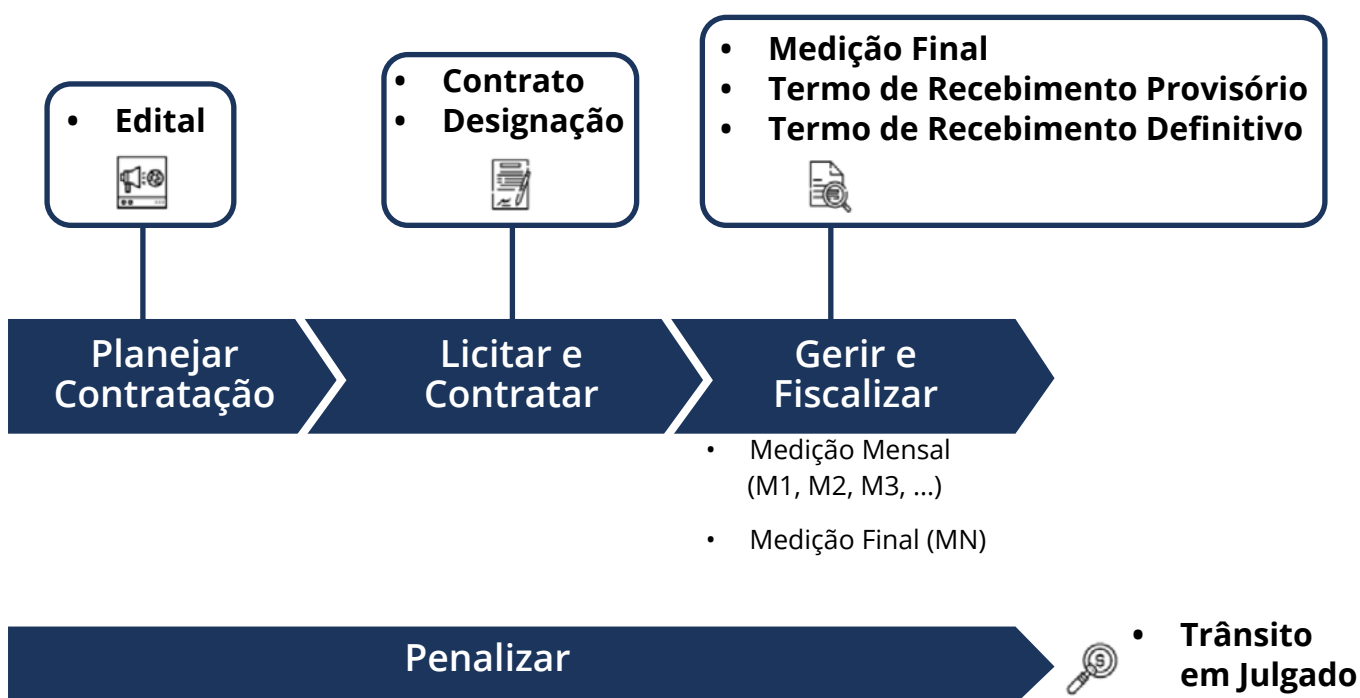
- Edital

- Contrato
- Designação

- Medição Final
- Termo de Recebimento Provisório
- Termo de Recebimento Definitivo

Planejar Contratação

Licitar e Contratar

Gerir e Fiscalizar

- Medição Mensal (M1, M2, M3, ...)
- Medição Final (MN)

Penalizar

- Trânsito em Julgado